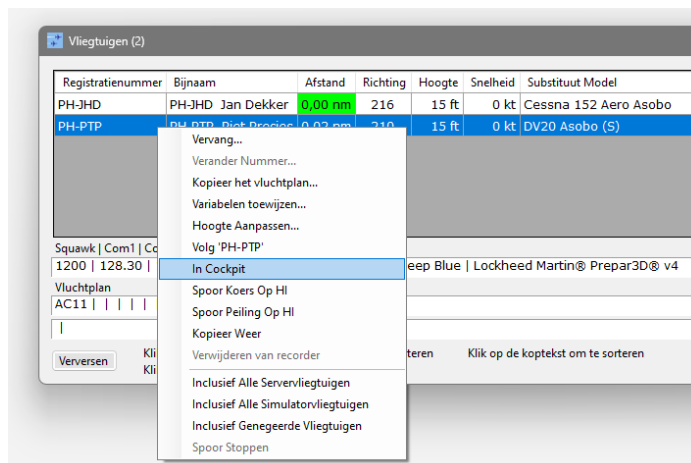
Vliegtuigen (2)

| Registratienummer | Bijnaam | Afstand | Richting | Hoogte | Snelheid | Substituut Model |
|---|---|---|---|---|---|---|
| PH-JHD | PH-JHD Jan Dekker | 0,00 nm | 216 | 15 ft | 0 kt | Cessna 152 Aero Asobo |
| PH-PTP | PH-PTP Piet Precies | 0,02 nm | 210 | 15 ft | 0 kt | DV20 Asobo (S) |

Vervang...
Verander Nummer...
Kopieer het vluchtplan...
Variabelen toewijzen...
Hoogte Aanpassen...
Volg 'PH-PTP'
In Cockpit
Spoor Koers Op HI
Spoor Peiling Op HI
Kopieer Weer
Verwijderen van recorder
Inclusief Alle Servervliegtuigen
Inclusief Alle Simulatorvliegtuigen
Inclusief Genegeerde Vliegtuigen
Spoor Stoppen

Squawk | Com1 | Co
1200 | 128.30 |
eep Blue | Lockheed Martin® Prepar3D® v4
Vluchtplan
AC11 | | | | |

Verversen
Kli
Kli
orteren
Klik op de koptekst om te sorteren